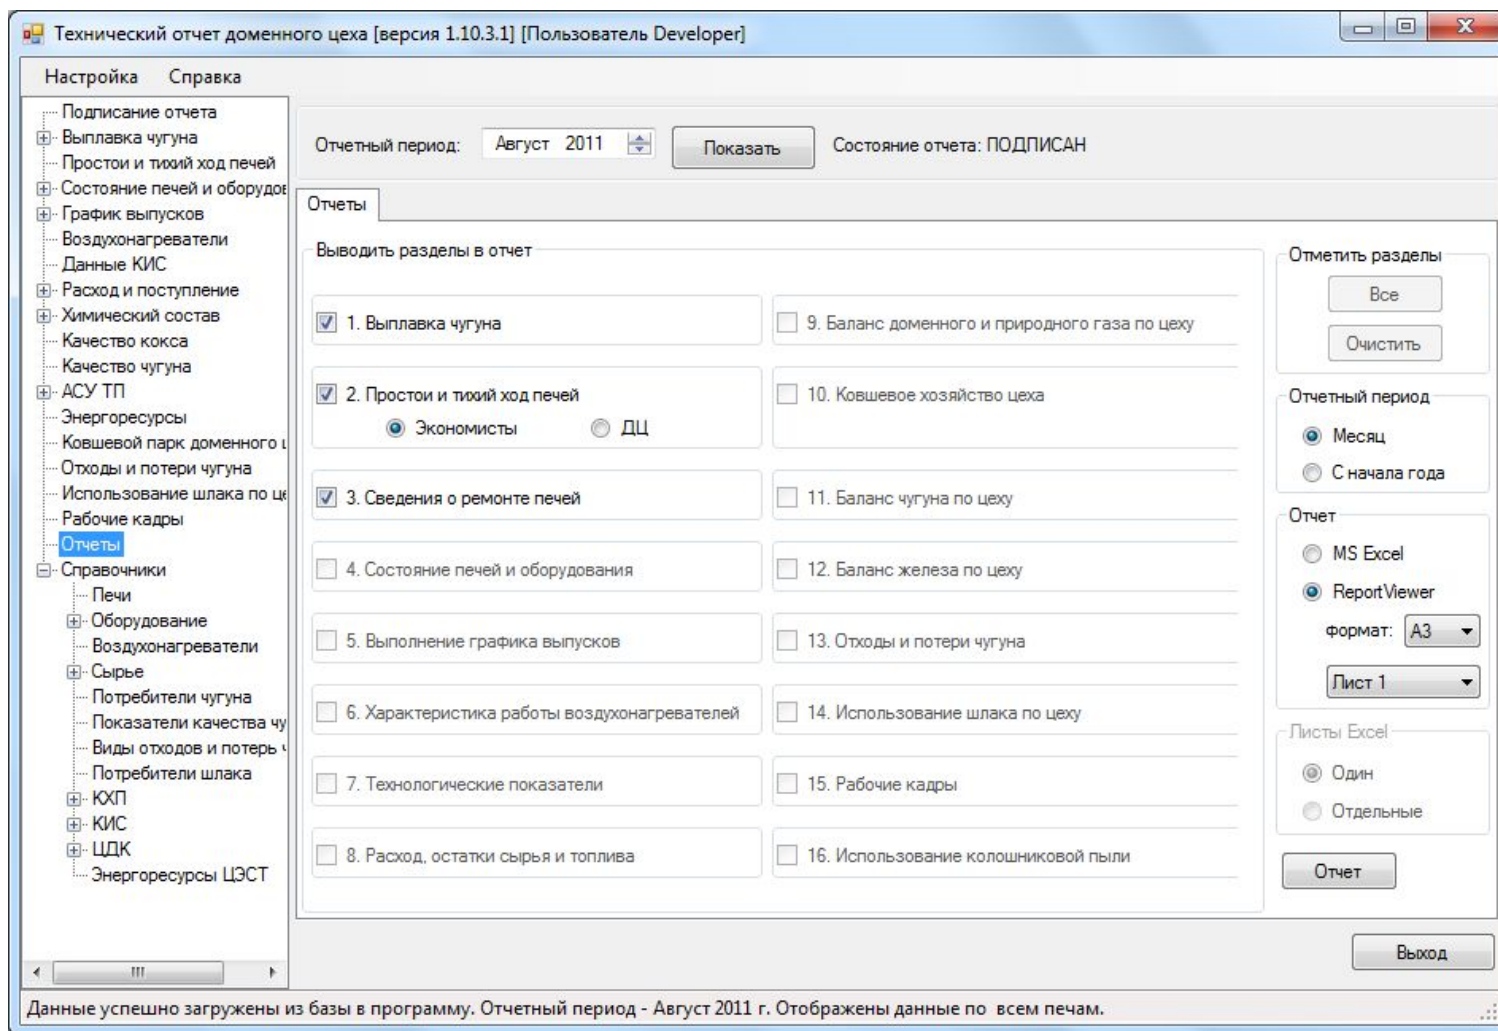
Технический отчет доменного цеха [версия 1.10.3.1] [Пользователь Developer]

Настройка Справка

Подписание отчета
Выплавка чугуна
Простои и тихий ход печей
Состояние печей и оборудов
График выпусков
Воздухонагреватели
Данные КИС
Расход и поступление
Химический состав
Качество кокса
Качество чугуна
АСУ ТП
Энергоресурсы
Ковшевой парк доменного ц
Отходы и потери чугуна
Использование шлака по це
Рабочие кадры
Отчеты
Справочники
Печи
Оборудование
Воздухонагреватели
Сырье
Потребители чугуна
Показатели качества чу
Виды отходов и потерь
Потребители шлака
КХП
КИС
ЦДК
Энергоресурсы ЦЭСТ

Отчетный период: Август 2011 Показать Состояние отчета: ПОДПИСАН

Отчеты

Выводить разделы в отчет

1. Выплавка чугуна
2. Простои и тихий ход печей
Экономисты ДЦ
3. Сведения о ремонте печей
4. Состояние печей и оборудования
5. Выполнение графика выпусков
6. Характеристика работы воздухонагревателей
7. Технологические показатели
8. Расход, остатки сырья и топлива
9. Баланс доменного и природного газа по цеху
10. Ковшевое хозяйство цеха
11. Баланс чугуна по цеху
12. Баланс железа по цеху
13. Отходы и потери чугуна
14. Использование шлака по цеху
15. Рабочие кадры
16. Использование колошниковой пыли

Отметить разделы
Все
Очистить

Отчетный период
Месяц
С начала года

Отчет
MS Excel
ReportViewer
формат: A3
Лист 1

Листы Excel
Один
Отдельные

Отчет

Выход

Данные успешно загружены из базы в программу. Отчетный период - Август 2011 г. Отображены данные по всем печам.